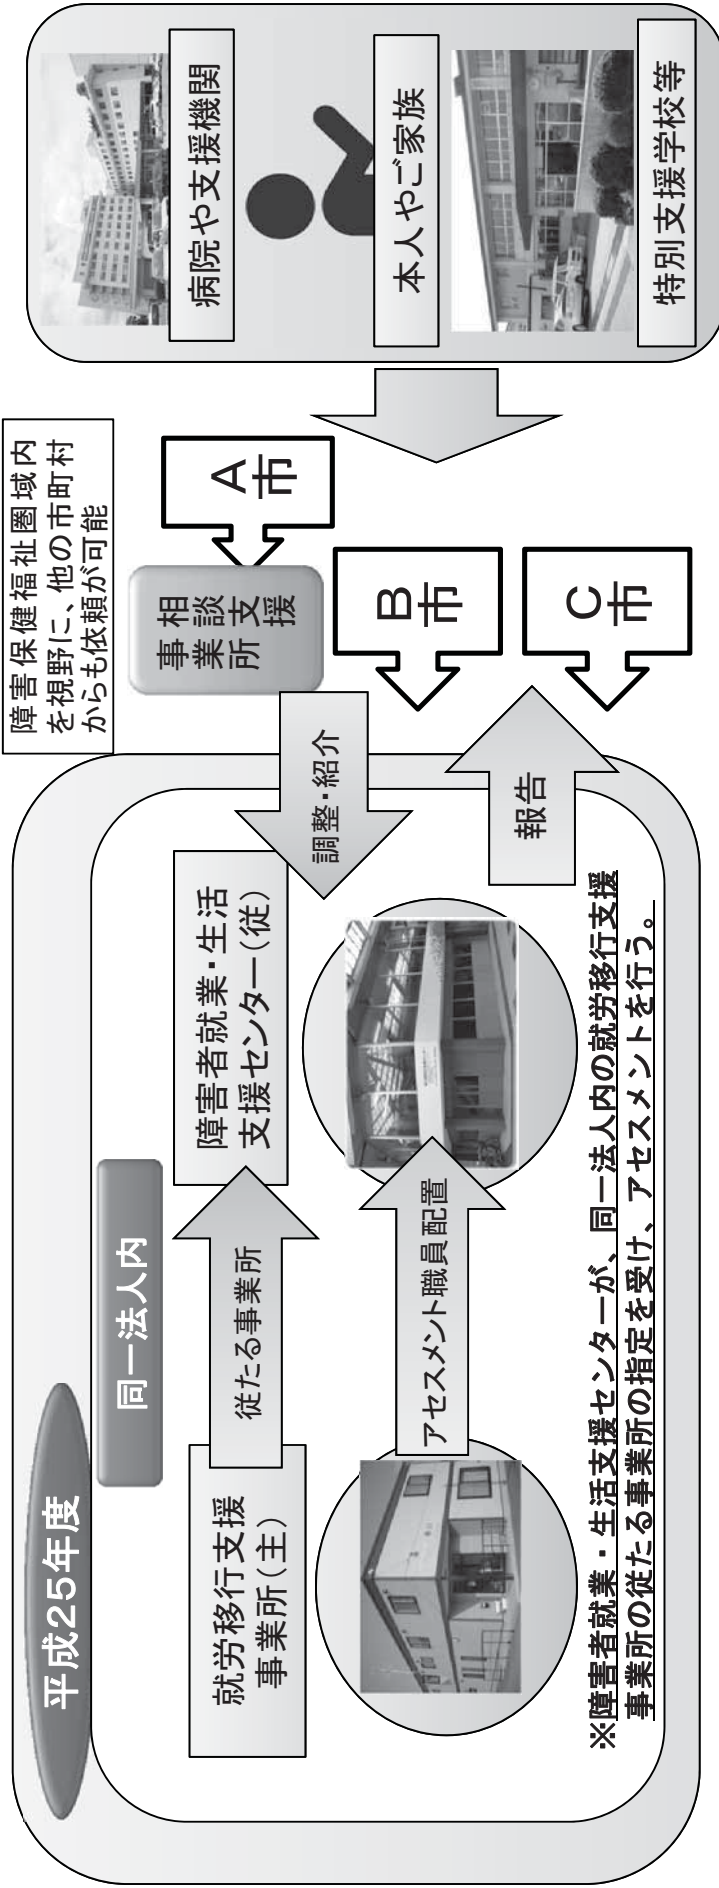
病院や支援機関

本人やご家族

特別支援学校等

障害保健福祉圏域内を視野に、他の市町村からも依頼が可能

A市

相談支援事業所

B市

C市

調整・紹介

報告

平成25年度

同一法人内

就労移行支援事業所（主）

従たる事業所

障害者就業・生活支援センター（従）

アセスメント職員配置

※障害者就業・生活支援センターが、同一法人内の就労移行支援事業所の従たる事業所の指定を受け、アセスメントを行う。